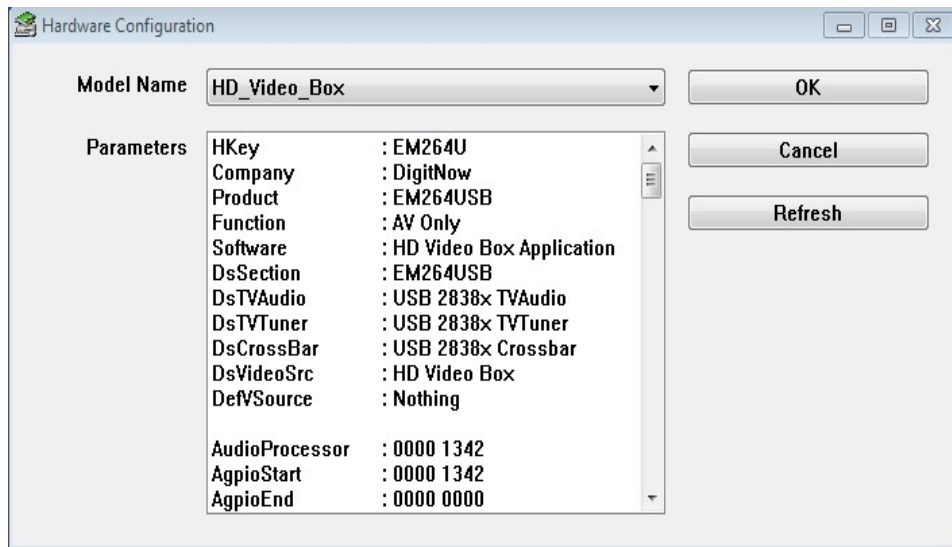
Hardware Configuration

Model Name HD_Video_Box

OK

Parameters

| | |
|---|---|
| HKey | : EM264U |
| Company | : DigitNow |
| Product | : EM264USB |
| Function | : AV Only |
| Software | : HD Video Box Application |
| DsSection | : EM264USB |
| DsTVAudio | : USB 2838x TVAudio |
| DsTVTuner | : USB 2838x TVTuner |
| DsCrossBar | : USB 2838x Crossbar |
| DsVideoSrc | : HD Video Box |
| DefVSource | : Nothing |
| AudioProcessor | : 0000 1342 |
| AgpioStart | : 0000 1342 |
| AgpioEnd | : 0000 0000 |

Cancel

Refresh